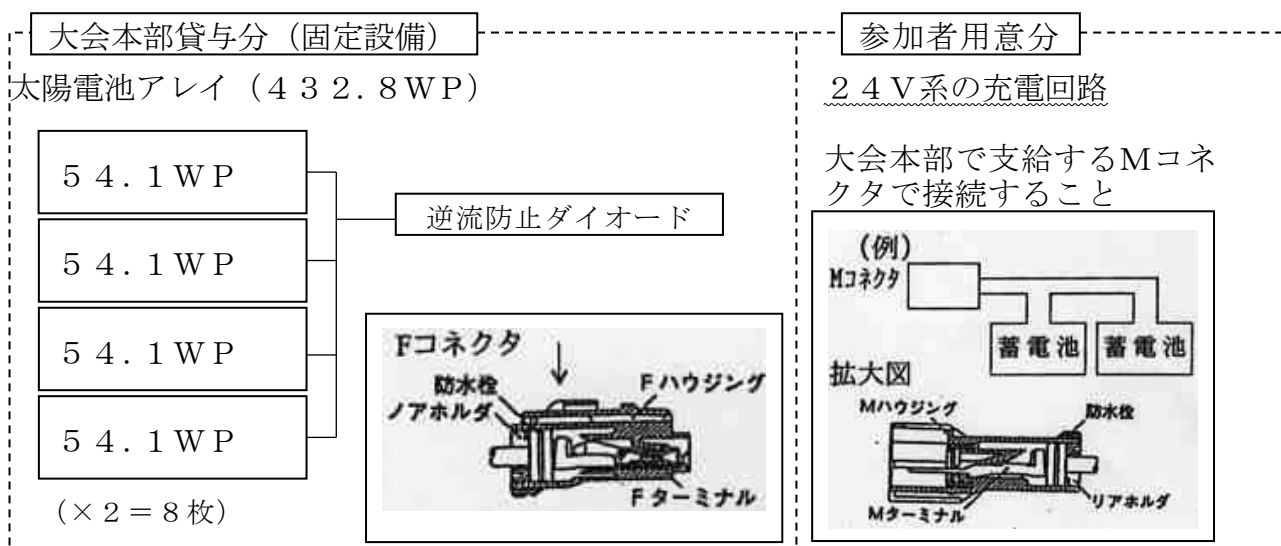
大会本部貸与分（固定設備）

太陽電池アレイ（４３２．８ＷＰ）

５４．１ＷＰ

５４．１ＷＰ

５４．１ＷＰ

５４．１ＷＰ

（×２＝８枚）

逆流防止ダイオード

Fコネクタ

防水栓

ノアホルダ

Fハウジング

Fターミナル

参加者用意分

２４Ｖ系の充電回路

大会本部で支給するＭコネクタで接続すること

(例)

Mコネクタ

蓄電池

蓄電池

拡大図

Mハウジング

防水栓

Mターミナル

リアホルダ